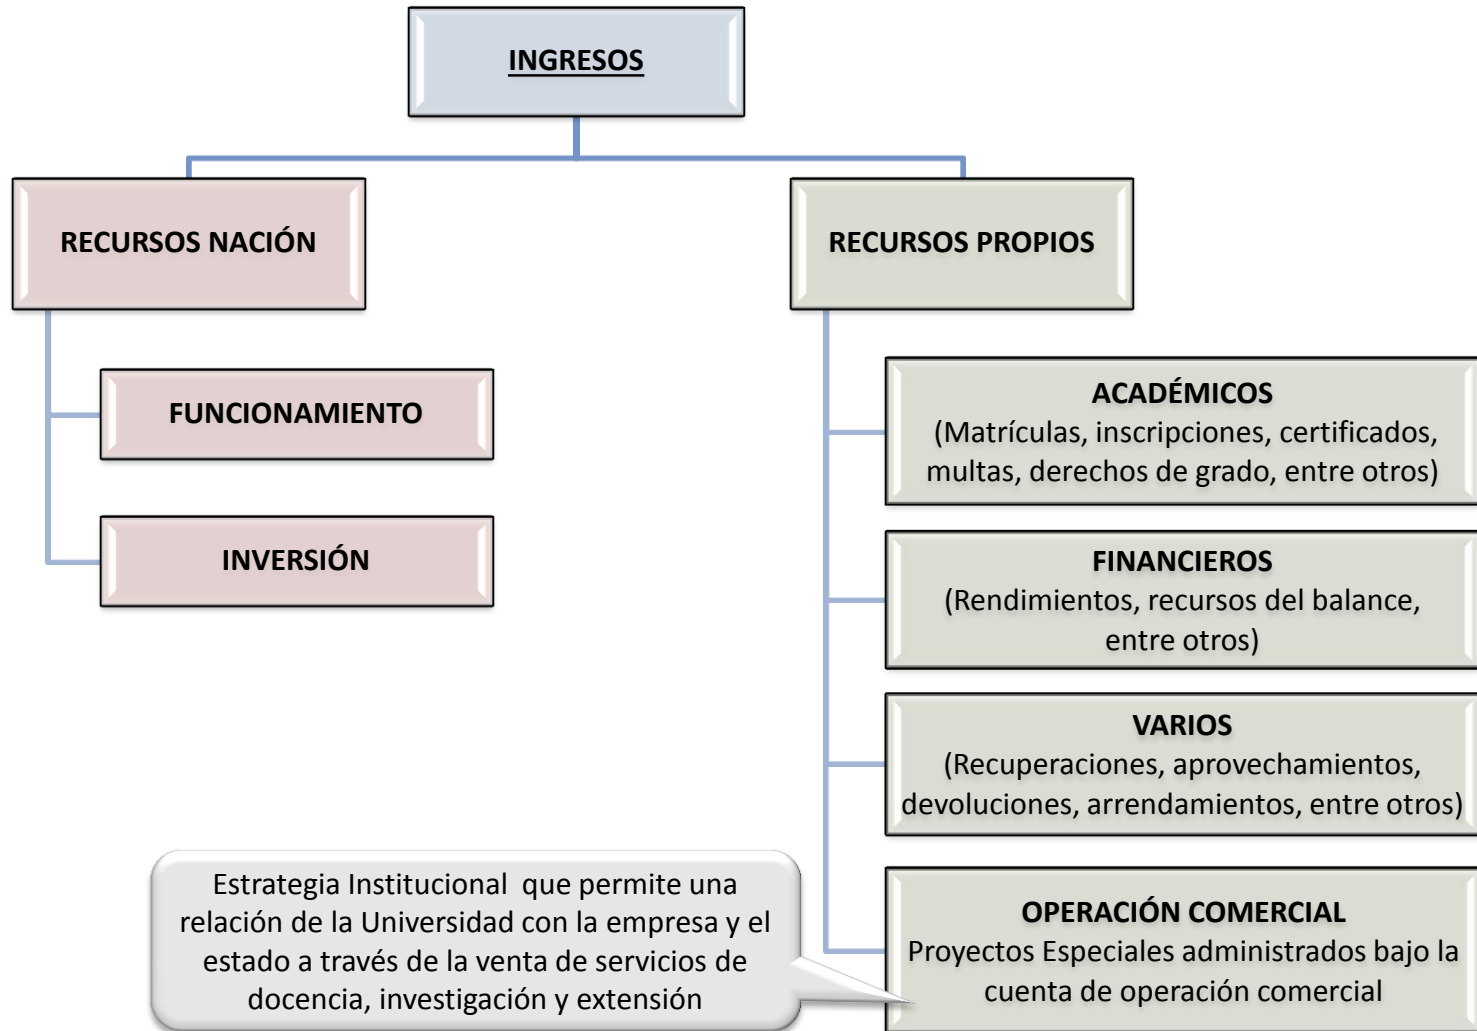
INGRESOS

RECURSOS NACIÓN

FUNCIONAMIENTO

INVERSIÓN

RECURSOS PROPIOS

ACADÉMICOS
(Matrículas, inscripciones, certificados, multas, derechos de grado, entre otros)

FINANCIEROS
(Rendimientos, recursos del balance, entre otros)

VARIOS
(Recuperaciones, aprovechamientos, devoluciones, arrendamientos, entre otros)

OPERACIÓN COMERCIAL
Proyectos Especiales administrados bajo la cuenta de operación comercial

Estrategia Institucional que permite una relación de la Universidad con la empresa y el estado a través de la venta de servicios de docencia, investigación y extensión